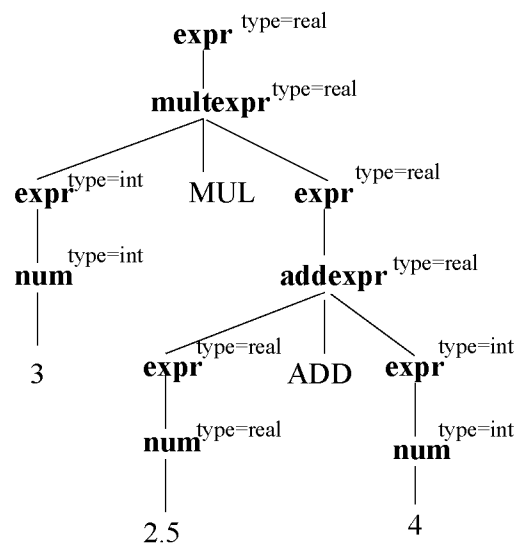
**expr** type=real

**multexpr** type=real

**expr** type=int

MUL

**expr** type=real

**num** type=int

**addexpr** type=real

3

**expr** type=real

ADD

**expr** type=int

**num** type=real

**num** type=int

2.5

4